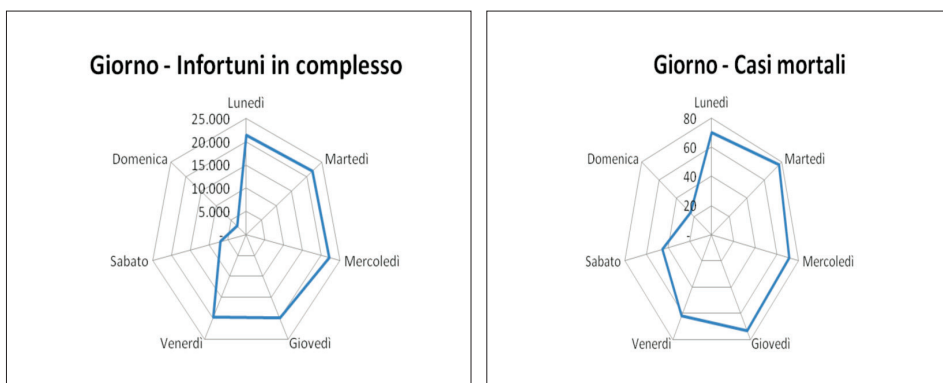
Giorno - Infortuni in complesso

Lunedì
25.000
20.000
15.000
10.000
5.000
-
Martedì
Mercoledì
Giovedì
Venerdì
Sabato
Domenica

Giorno - Casi mortali

Lunedì
80
60
40
20
-
Martedì
Mercoledì
Giovedì
Venerdì
Sabato
Domenica